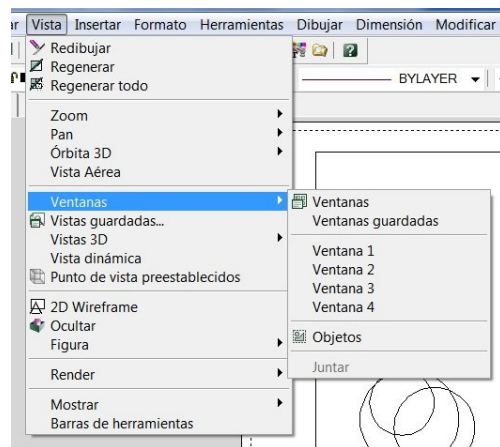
ar Vista Insertar Formato Herramientas Dibujar Dimensión Modificar

Redibujar
Regenerar
Regenerar todo

Zoom
Pan
Órbita 3D
Vista Aérea

Ventanas
Vistas guardadas...
Vistas 3D
Vista dinámica
Punto de vista preestablecidos

2D Wireframe
Ocultar
Figura

Render

Mostrar
Barras de herramientas

BYLAYER

Ventanas
Ventanas guardadas

Ventana 1
Ventana 2
Ventana 3
Ventana 4

Objetos

Juntar